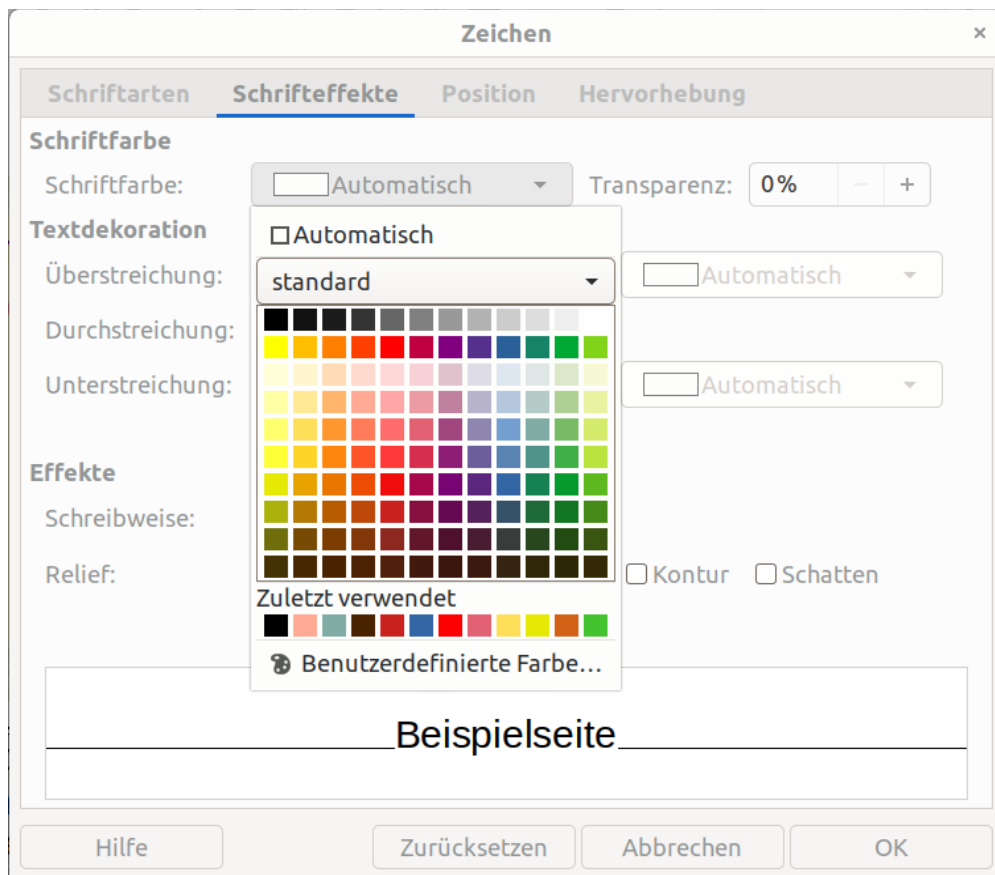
Zeichen

×

Schriftarten Schrifteffekte Position Hervorhebung

Schriftfarbe

Schriftfarbe: Automatisch Transparenz: 0% − +

Textdekoration

Überstreichung: Automatisch

Durchstreichung:

Unterstreichung: Automatisch

Effekte

Schreibweise:

Relief: Kontur Schatten

Automatisch

standard

Zuletzt verwendet

Benutzerdefinierte Farbe…

Beispielseite

Hilfe Zurücksetzen Abbrechen OK